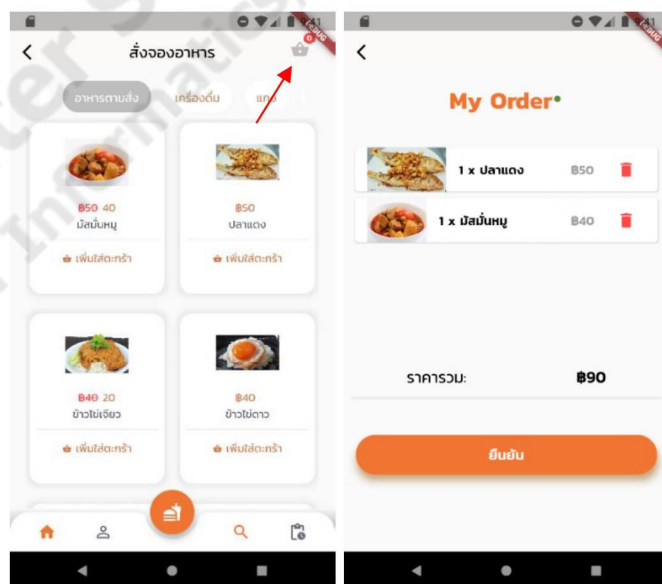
2:41

สั่งจองอาหาร

2

อาหารตามสั่ง

เครื่องดื่ม

แกง

฿50 40

มัสมั่นหมู

เพิ่มใส่ตะกร้า

฿50

ปลาแดง

เพิ่มใส่ตะกร้า

฿40 20

ข้าวไข่เจียว

เพิ่มใส่ตะกร้า

฿40

ข้าวไข่ดาว

เพิ่มใส่ตะกร้า

DEBUG

My Order

1 x ปลาแดง

฿50

1 x มัสมั่นหมู

฿40

ราคารวม:

฿90

ยืนยัน

DEBUG